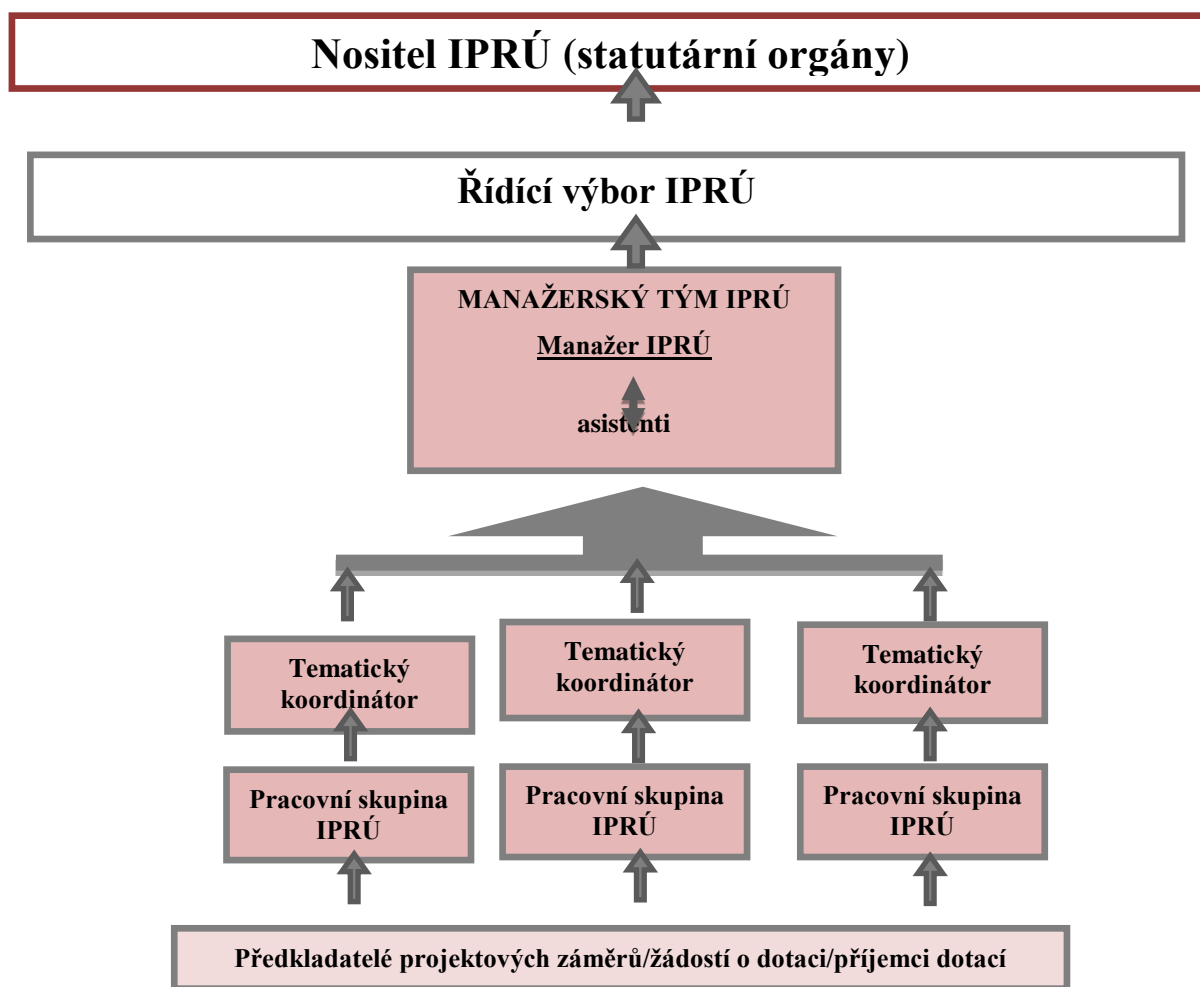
Nositel IPRÚ (statutární orgány)

Řídící výbor IPRÚ

MANAŽERSKÝ TÝM IPRÚ

Manažer IPRÚ

asistenti

Tematický koordinátor

Tematický koordinátor

Tematický koordinátor

Pracovní skupina IPRÚ

Pracovní skupina IPRÚ

Pracovní skupina IPRÚ

Předkladatelé projektových záměrů/žádostí o dotaci/příjemci dotací